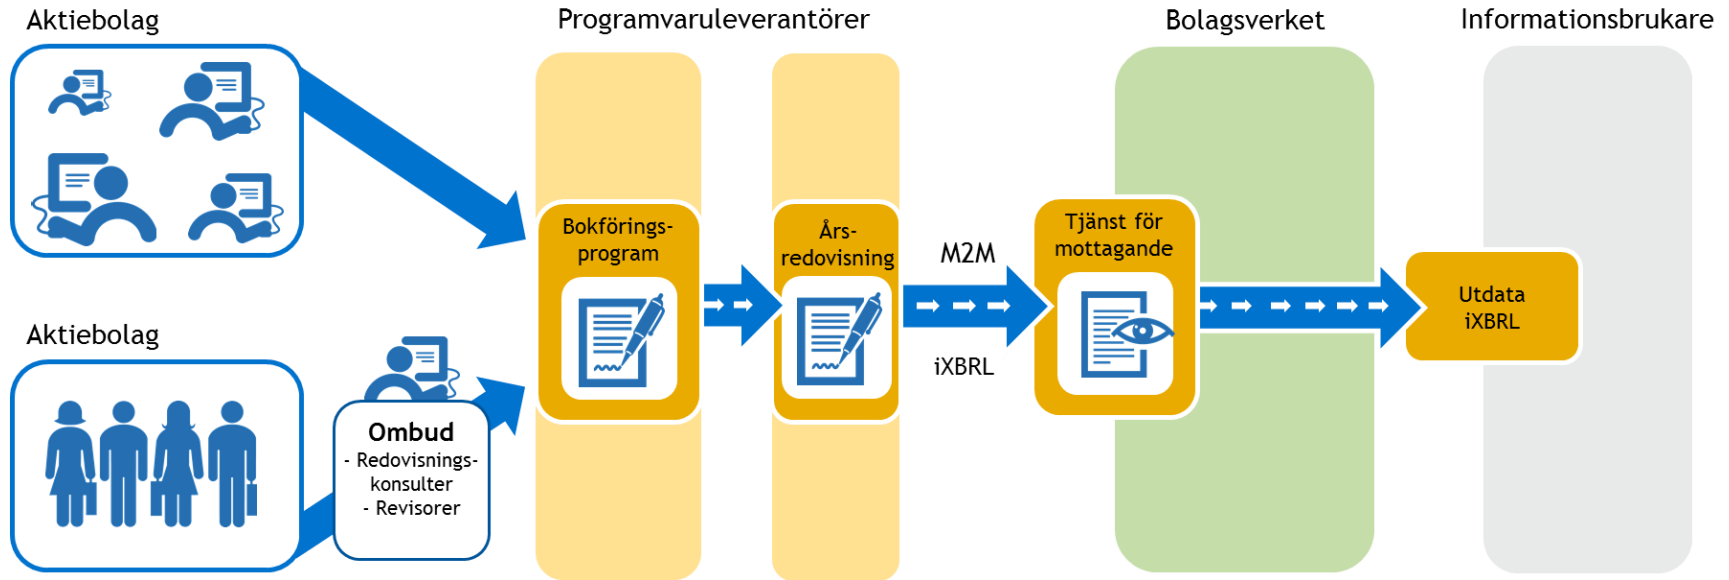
Aktiebolag

Programvaruleverantörer

Bolagsverket

Informationsbrukare

Bokföringsprogram

Årsredovisning

M2M

iXBRL

Tjänst för mottagande

Utdata iXBRL

Aktiebolag

Ombud
- Redovisningskonsulter
- Revisorer